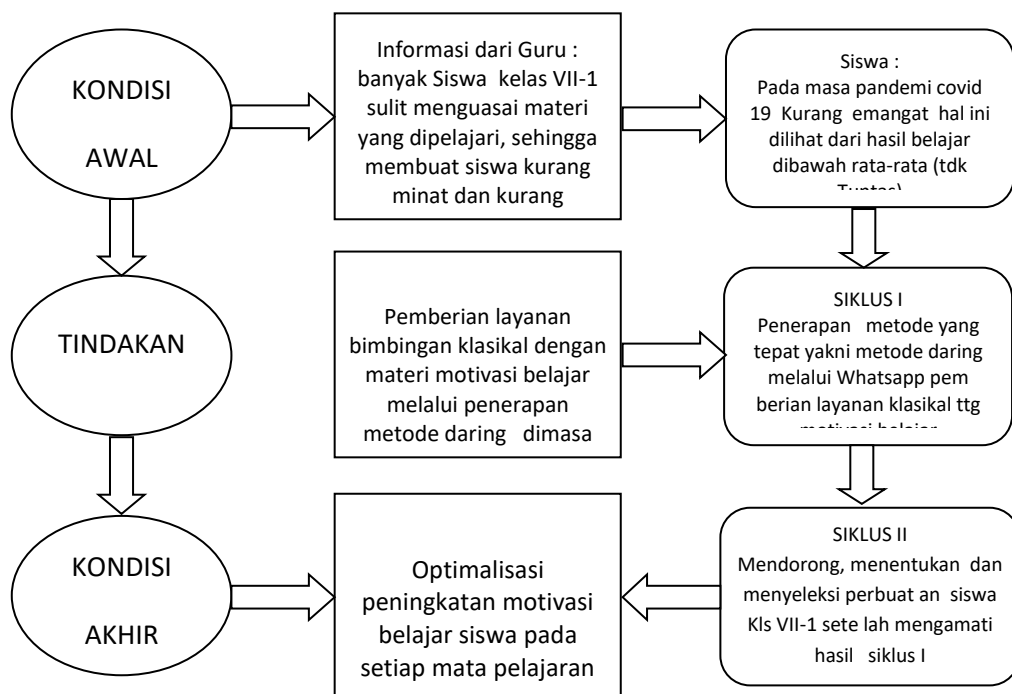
KONDISI

AWAL

Informasi dari Guru : banyak Siswa kelas VII-1 sulit menguasai materi yang dipelajari, sehingga membuat siswa kurang minat dan kurang

Siswa :
Pada masa pandemi covid 19 Kurang emangat hal ini dilihat dari hasil belajar dibawah rata-rata (tdk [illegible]

TINDAKAN

Pemberian layanan bimbingan klasikal dengan materi motivasi belajar melalui penerapan metode daring dimasa

SIKLUS I
Penerapan metode yang tepat yakni metode daring melalui Whatsapp pem berian layanan klasikal ttg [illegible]

KONDISI

AKHIR

Optimalisasi peningkatan motivasi belajar siswa pada setiap mata pelajaran

SIKLUS II
Mendorong, menentukan dan menyeleksi perbuat an siswa Kls VII-1 sete lah mengamati hasil siklus I